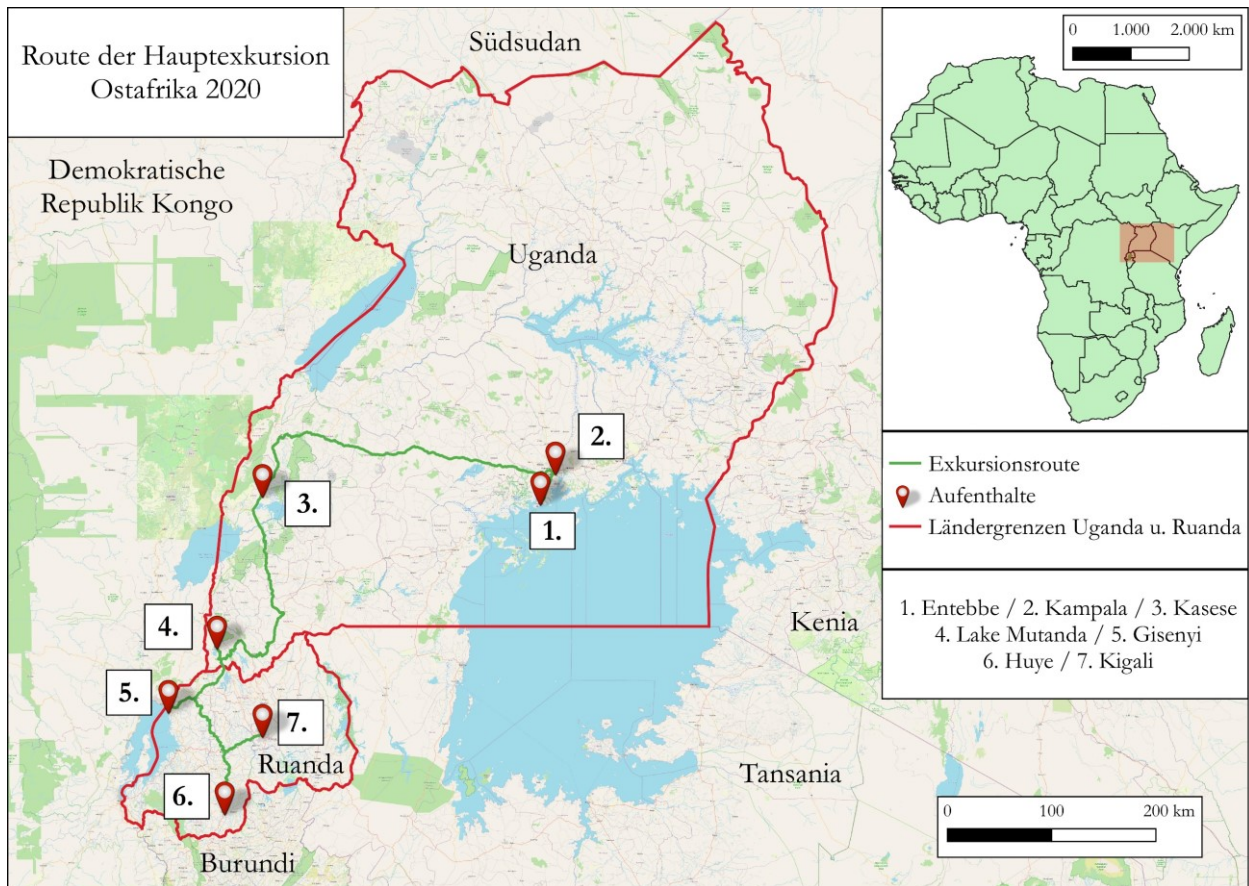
Route der Hauptexkursion Ostafrika 2020

Südsudan

Demokratische Republik Kongo

Uganda

2.

3.

1.

4.

5.

7.

Ruanda

6.

Burundi

Kenia

Tansania

0 1.000 2.000 km

Exkursionsroute

Aufenthalte

Ländergrenzen Uganda u. Ruanda

1. Entebbe / 2. Kampala / 3. Kasese
4. Lake Mutanda / 5. Gisenyi
6. Huye / 7. Kigali

0 100 200 km